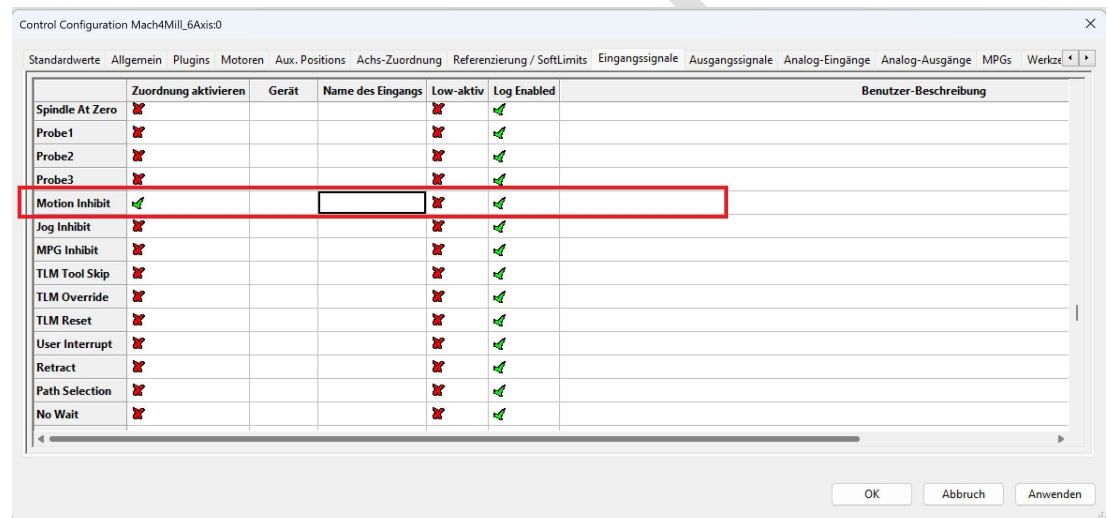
Control Configuration Mach4Mill_6Axis:0

×

Standardwerte Allgemein Plugins Motoren Aux. Positions Achs-Zuordnung Referenzierung / SoftLimits Eingangssignale Ausgangssignale Analog-Eingänge Analog-Ausgänge MPGs Werkze

| | Zuordnung aktivieren | Gerät | Name des Eingangs | Low-aktiv | Log Enabled | Benutzer-Beschreibung |
|---|---|---|---|---|---|---|
| Spindle At Zero | ✗ | | | ✗ | ✓ | |
| Probe1 | ✗ | | | ✗ | ✓ | |
| Probe2 | ✗ | | | ✗ | ✓ | |
| Probe3 | ✗ | | | ✗ | ✓ | |
| Motion Inhibit | ✓ | | | ✗ | ✓ | |
| Jog Inhibit | ✗ | | | ✗ | ✓ | |
| MPG Inhibit | ✗ | | | ✗ | ✓ | |
| TLM Tool Skip | ✗ | | | ✗ | ✓ | |
| TLM Override | ✗ | | | ✗ | ✓ | |
| TLM Reset | ✗ | | | ✗ | ✓ | |
| User Interrupt | ✗ | | | ✗ | ✓ | |
| Retract | ✗ | | | ✗ | ✓ | |
| Path Selection | ✗ | | | ✗ | ✓ | |
| No Wait | ✗ | | | ✗ | ✓ | |

OK Abbruch Anwenden